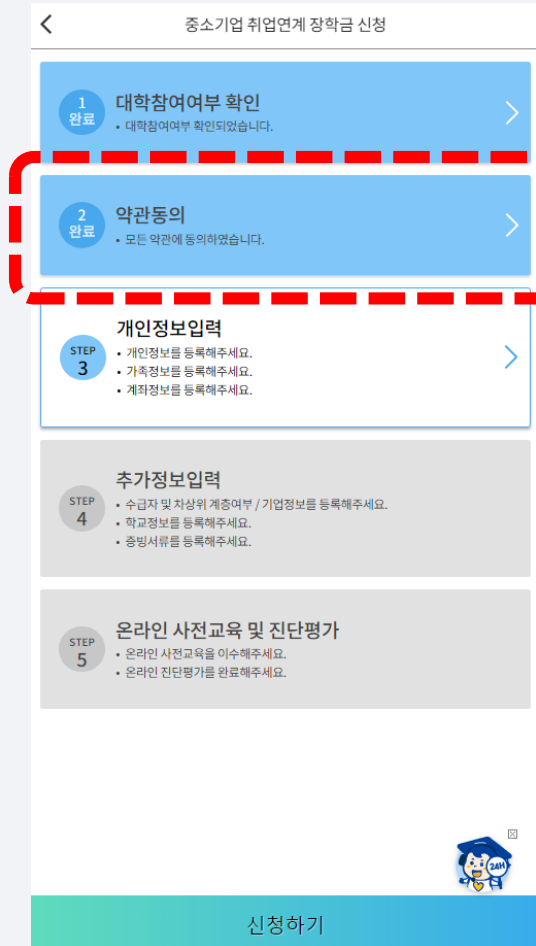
중소기업 취업연계 장학금 신청

1 완료
대학참여여부 확인
• 대학참여여부 확인되었습니다.

2 완료
약관동의
• 모든 약관에 동의하였습니다.

STEP 3
개인정보입력
• 개인정보를 등록해주세요.
• 가족정보를 등록해주세요.
• 계좌정보를 등록해주세요.

STEP 4
추가정보입력
• 수급자 및 차상위 계층여부 / 기업정보를 등록해주세요.
• 학교정보를 등록해주세요.
• 증빙서류를 등록해주세요.

STEP 5
온라인 사전교육 및 진단평가
• 온라인 사전교육을 이수해주세요.
• 온라인 진단평가를 완료해주세요.

24H

신청하기